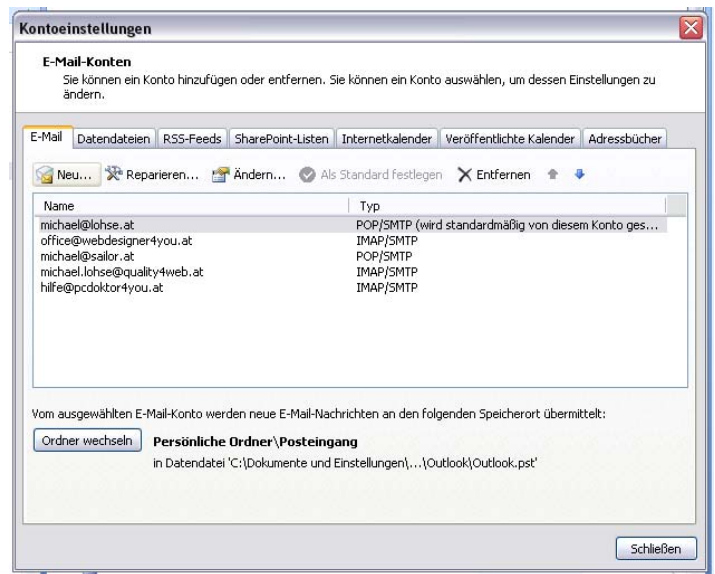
Kontoeinstellungen

E-Mail-Konten

Sie können ein Konto hinzufügen oder entfernen. Sie können ein Konto auswählen, um dessen Einstellungen zu ändern.

E-Mail | Datendateien | RSS-Feeds | SharePoint-Listen | Internetkalender | Veröffentlichte Kalender | Adressbücher

Neu... Reparieren... Ändern... Als Standard festlegen Entfernen

| Name | Typ |
|---|---|
| michael@lohse.at | POP/SMTP (wird standardmäßig von diesem Konto ges... |
| office@webdesigner4you.at | IMAP/SMTP |
| michael@sailor.at | POP/SMTP |
| michael.lohse@quality4web.at | IMAP/SMTP |
| hilfe@pcdoktor4you.at | IMAP/SMTP |

Vom ausgewählten E-Mail-Konto werden neue E-Mail-Nachrichten an den folgenden Speicherort übermittelt:

Ordner wechseln

Persönliche Ordner\Posteingang

in Datendatei 'C:\Dokumente und Einstellungen\...\Outlook\Outlook.pst'

Schließen